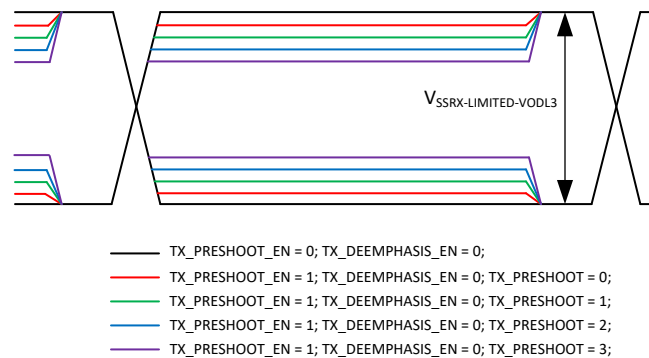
$V_{SSRX\text{-}LIMITED\text{-}VODL3}$

TX_PRESHOOT_EN = 0; TX_DEEMPHASIS_EN = 0;

TX_PRESHOOT_EN = 1; TX_DEEMPHASIS_EN = 0; TX_PRESHOOT = 0;

TX_PRESHOOT_EN = 1; TX_DEEMPHASIS_EN = 0; TX_PRESHOOT = 1;

TX_PRESHOOT_EN = 1; TX_DEEMPHASIS_EN = 0; TX_PRESHOOT = 2;

TX_PRESHOOT_EN = 1; TX_DEEMPHASIS_EN = 0; TX_PRESHOOT = 3;